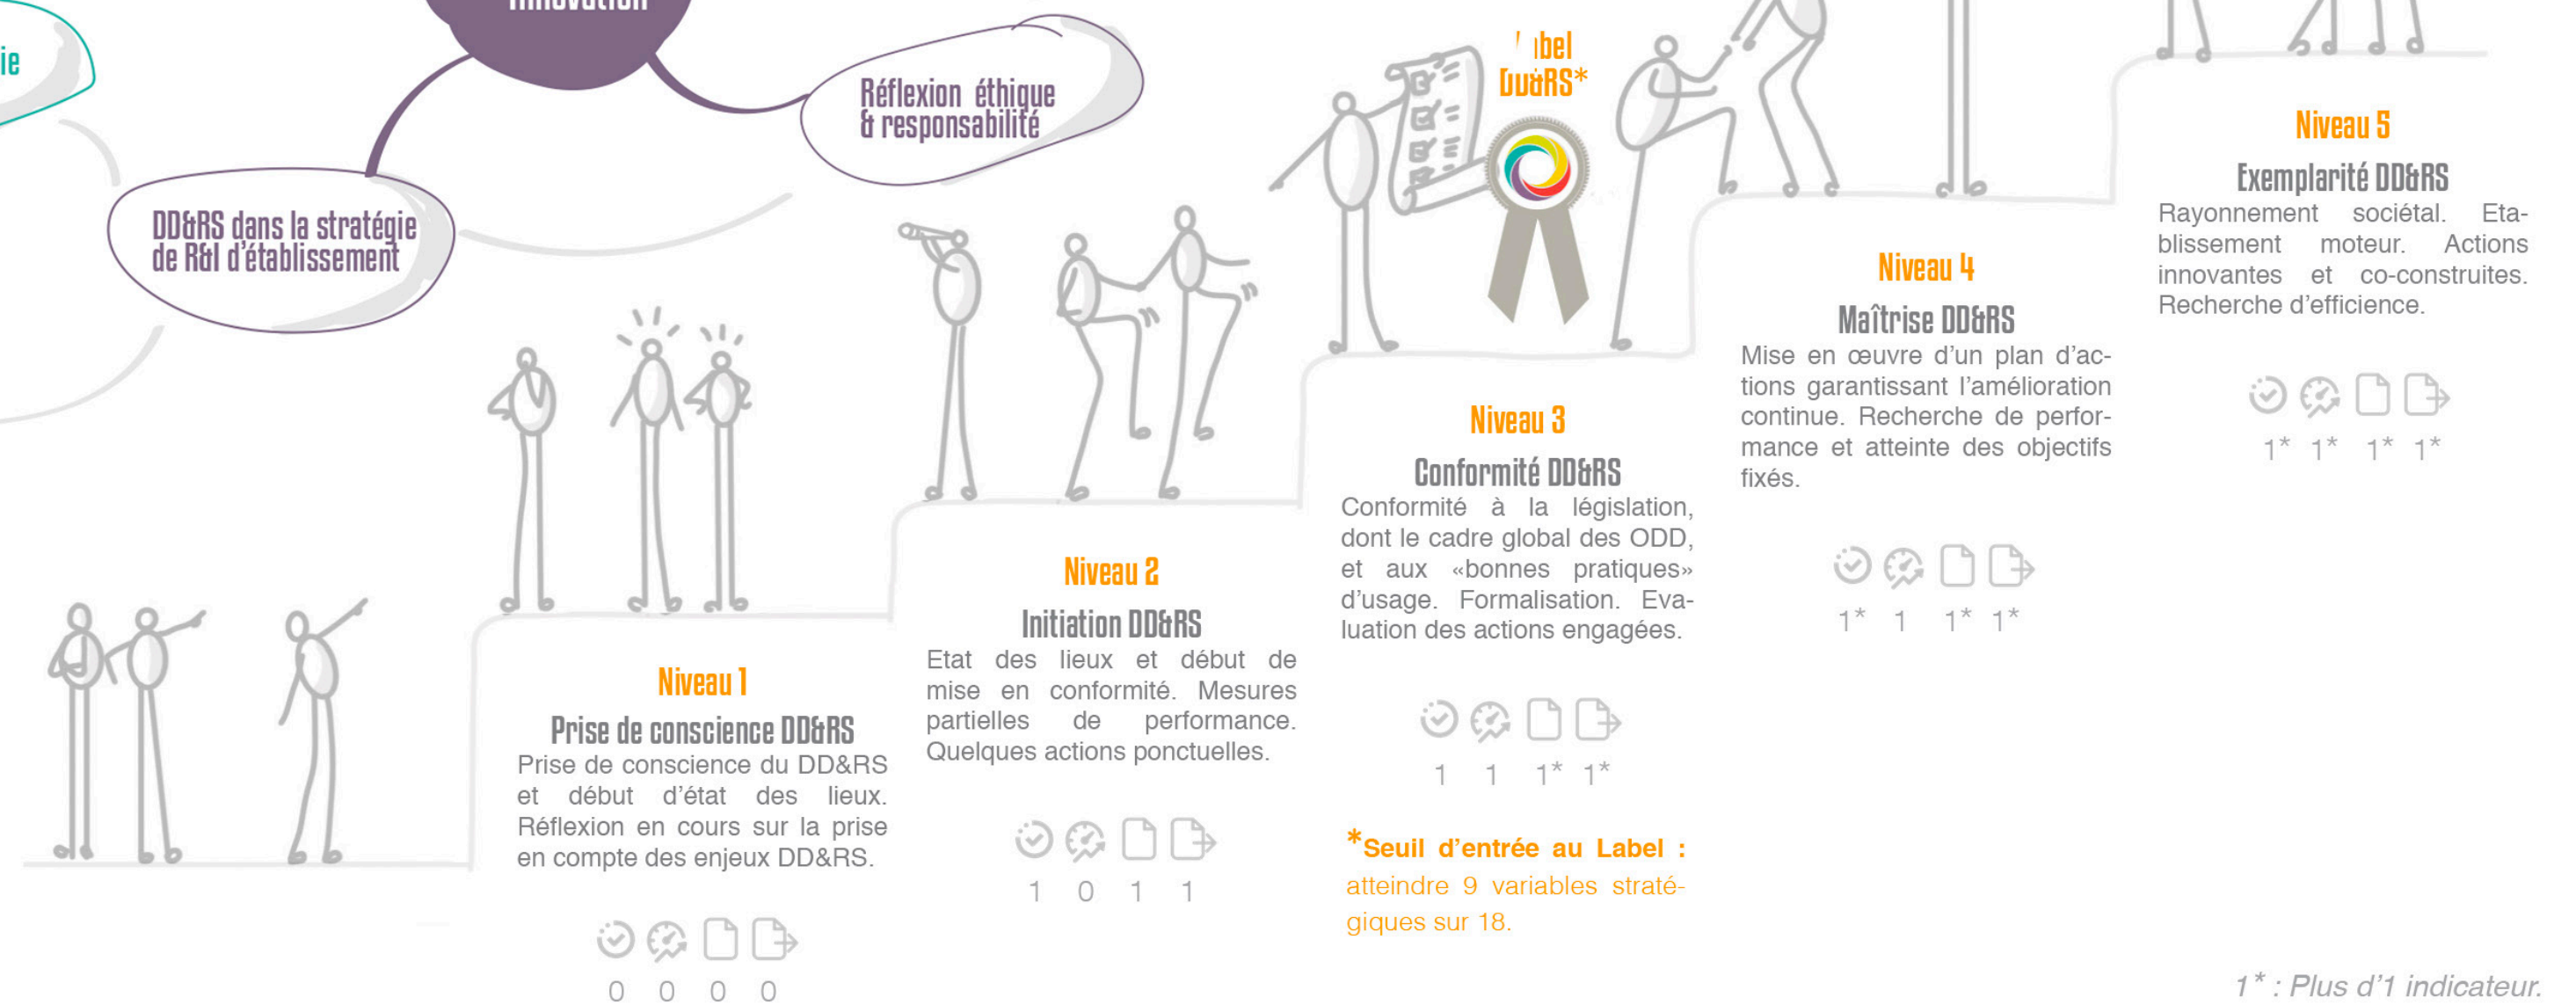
ie

Innovation

Réflexion éthique & responsabilité

DD&RS dans la stratégie de R&I d'établissement

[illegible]bel DD&RS*

Niveau 1
Prise de conscience DD&RS
Prise de conscience du DD&RS et début d'état des lieux. Réflexion en cours sur la prise en compte des enjeux DD&RS.

0 0 0 0

Niveau 2
Initiation DD&RS
Etat des lieux et début de mise en conformité. Mesures partielles de performance. Quelques actions ponctuelles.

1 0 1 1

Niveau 3
Conformité DD&RS
Conformité à la législation, dont le cadre global des ODD, et aux «bonnes pratiques» d'usage. Formalisation. Evaluation des actions engagées.

1 1 1* 1*

*Seuil d'entrée au Label : atteindre 9 variables stratégiques sur 18.

Niveau 4
Maîtrise DD&RS
Mise en œuvre d'un plan d'actions garantissant l'amélioration continue. Recherche de performance et atteinte des objectifs fixés.

1* 1 1* 1*

Niveau 5
Exemplarité DD&RS
Rayonnement sociétal. Etablissement moteur. Actions innovantes et co-construites. Recherche d'efficience.

1* 1* 1* 1*

1* : Plus d'1 indicateur.